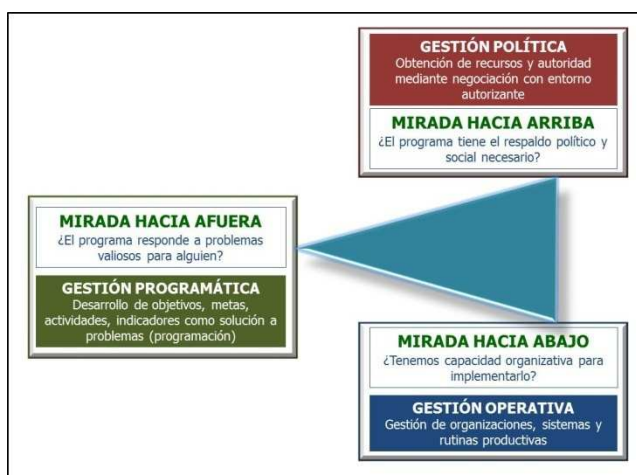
GESTIÓN POLÍTICA
Obtención de recursos y autoridad mediante negociación con entorno autorizante

MIRADA HACIA ARRIBA
¿El programa tiene el respaldo político y social necesario?

MIRADA HACIA AFUERA
¿El programa responde a problemas valiosos para alguien?

GESTIÓN PROGRAMÁTICA
Desarrollo de objetivos, metas, actividades, indicadores como solución a problemas (programación)

MIRADA HACIA ABAJO
¿Tenemos capacidad organizativa para implementarlo?

GESTIÓN OPERATIVA
Gestión de organizaciones, sistemas y rutinas productivas